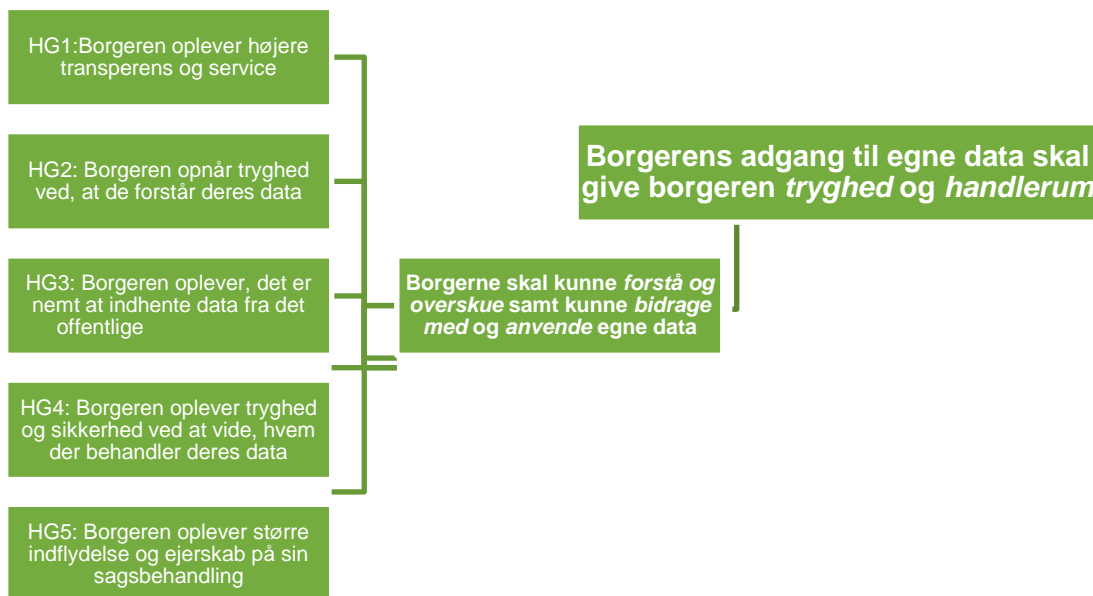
HG1:Borgeren oplever højere transperens og service

HG2: Borgeren opnår tryghed ved, at de forstår deres data

HG3: Borgeren oplever, det er nemt at indhente data fra det offentlige

HG4: Borgeren oplever tryghed og sikkerhed ved at vide, hvem der behandler deres data

HG5: Borgeren oplever større indflydelse og ejerskab på sin sagsbehandling

Borgerne skal kunne *forstå og overskue* samt kunne *bidrage med* og *anvende* egne data

Borgerens adgang til egne data skal give borgeren *tryghed* og *handlerum*